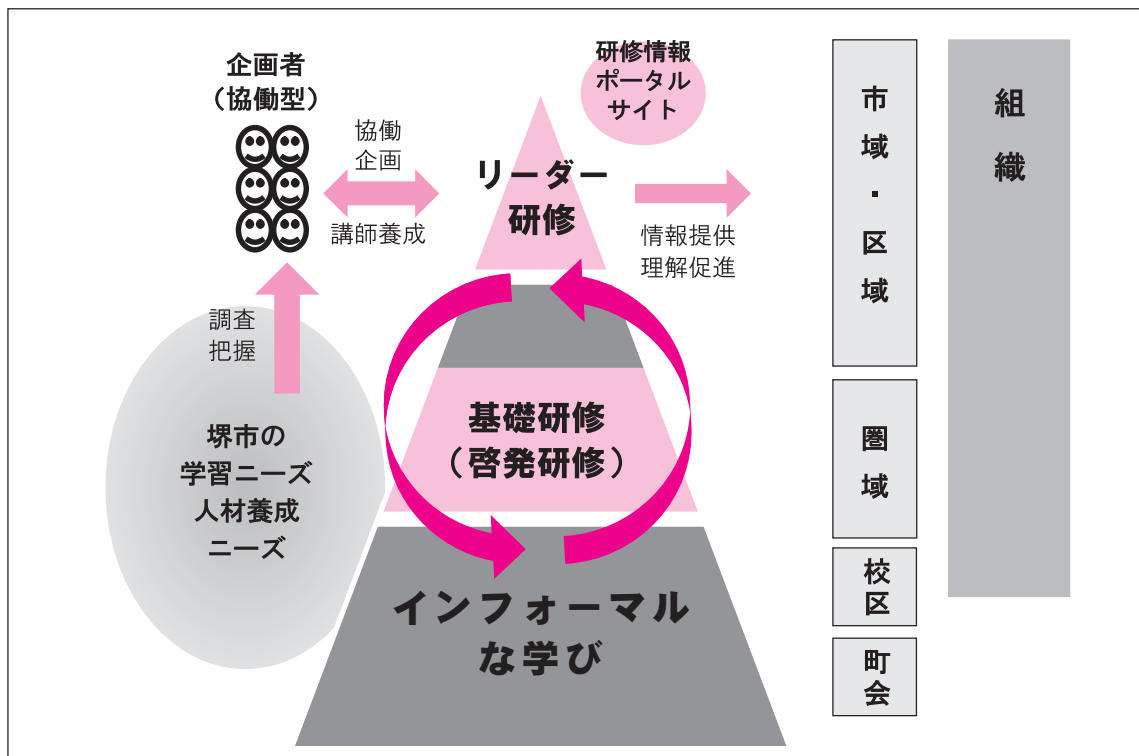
企画者
（協働型）

協働
企画

講師養成

研修情報
ポータル
サイト

リーダー
研修

情報提供
理解促進

調査
把握

堺市の
学習ニーズ
人材養成
ニーズ

基礎研修
（啓発研修）

インフォーマル
な学び

市
域
・
区
域

圏
域

校
区

町
会

組
織